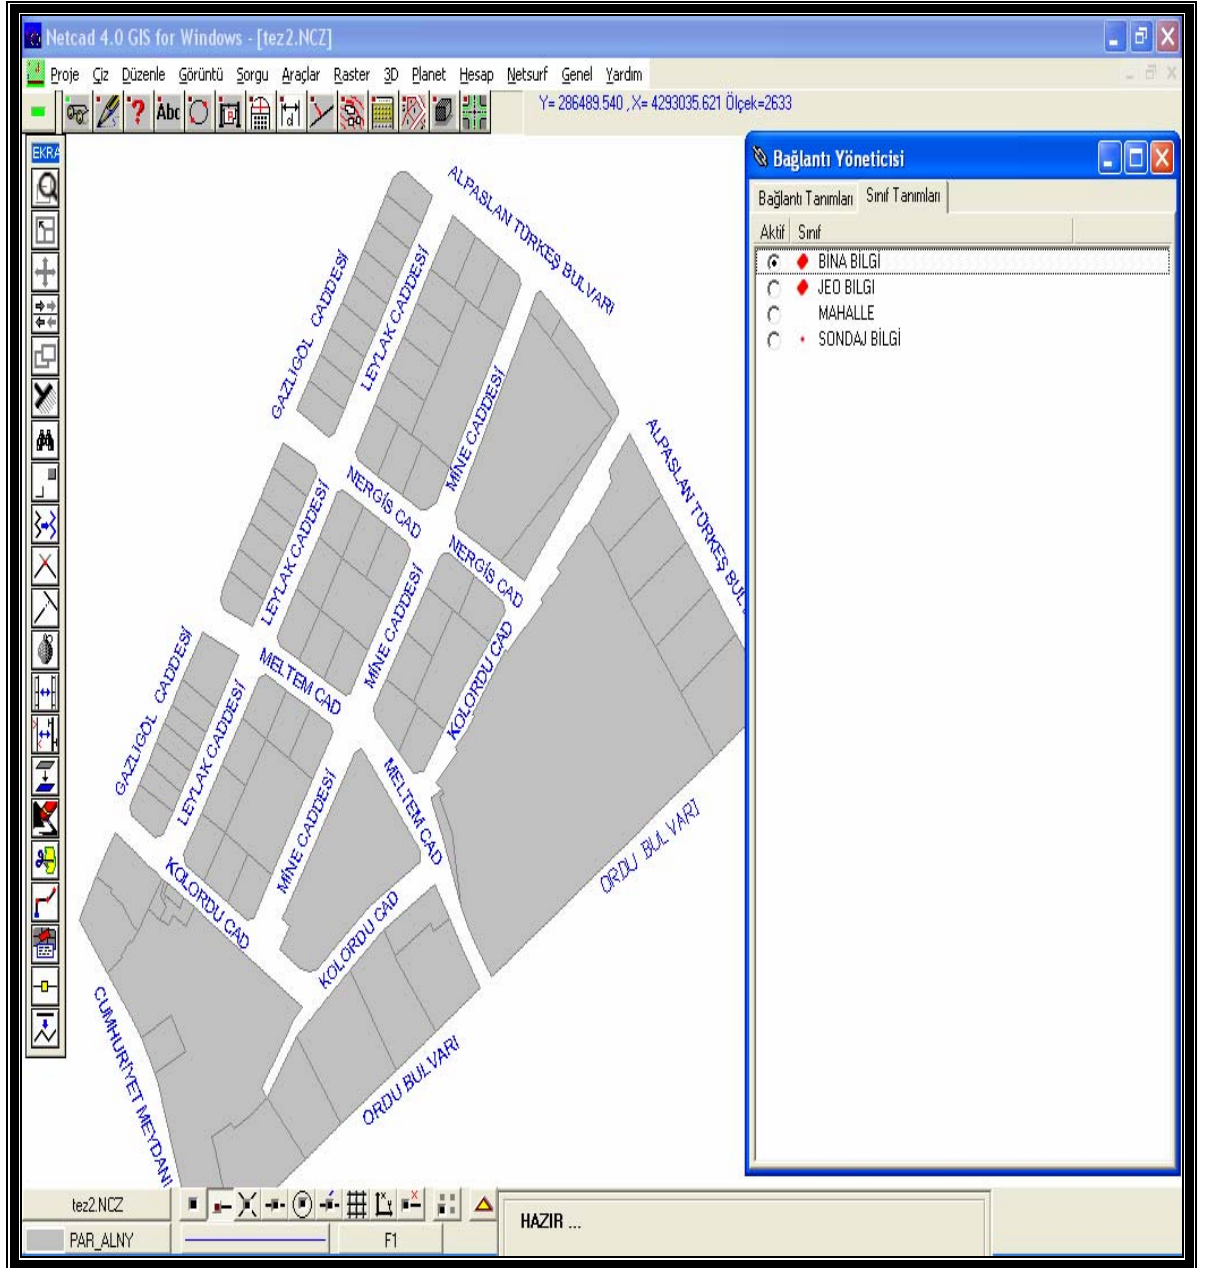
Netcad 4.0 GIS for Windows - [tez2.NCZ]

Proje Çiz Düzenle Görüntü Sorgu Araçlar Raster 3D Planet Hesap Netsurf Genel Yardım

Abc

Y= 286489.540 , X= 4293035.621 Ölçek=2633

EKRA

Bağlantı Yöneticisi

Bağlantı Tanımları Sınıf Tanımları

Aktif Sınıf

BINA BILGI
JEO BILGI
MAHALLE
SONDAJ BİLGİ

ALPASLAN TÜRKEŞ BULVARI
GAZLIGÖL CADDESİ
LEYLAK CADDESİ
MİNE CADDESİ
NERGİS CAD
NERGİS CAD
ALPASLAN TÜRKEŞ BUL
LEYLAK CADDESİ
MİNE CADDESİ
KOLORDU CAD
MELTEM CAD
GAZLIGÖL CADDESİ
LEYLAK CADDESİ
MELTEM CAD
MİNE CADDESİ
ORDU BULVARI
KOLORDU CAD
KOLORDU CAD
CUMHURİYET MEYDANI
ORDU BULVARI

tez2.NCZ
PAR_ALNY
F1
HAZIR ...